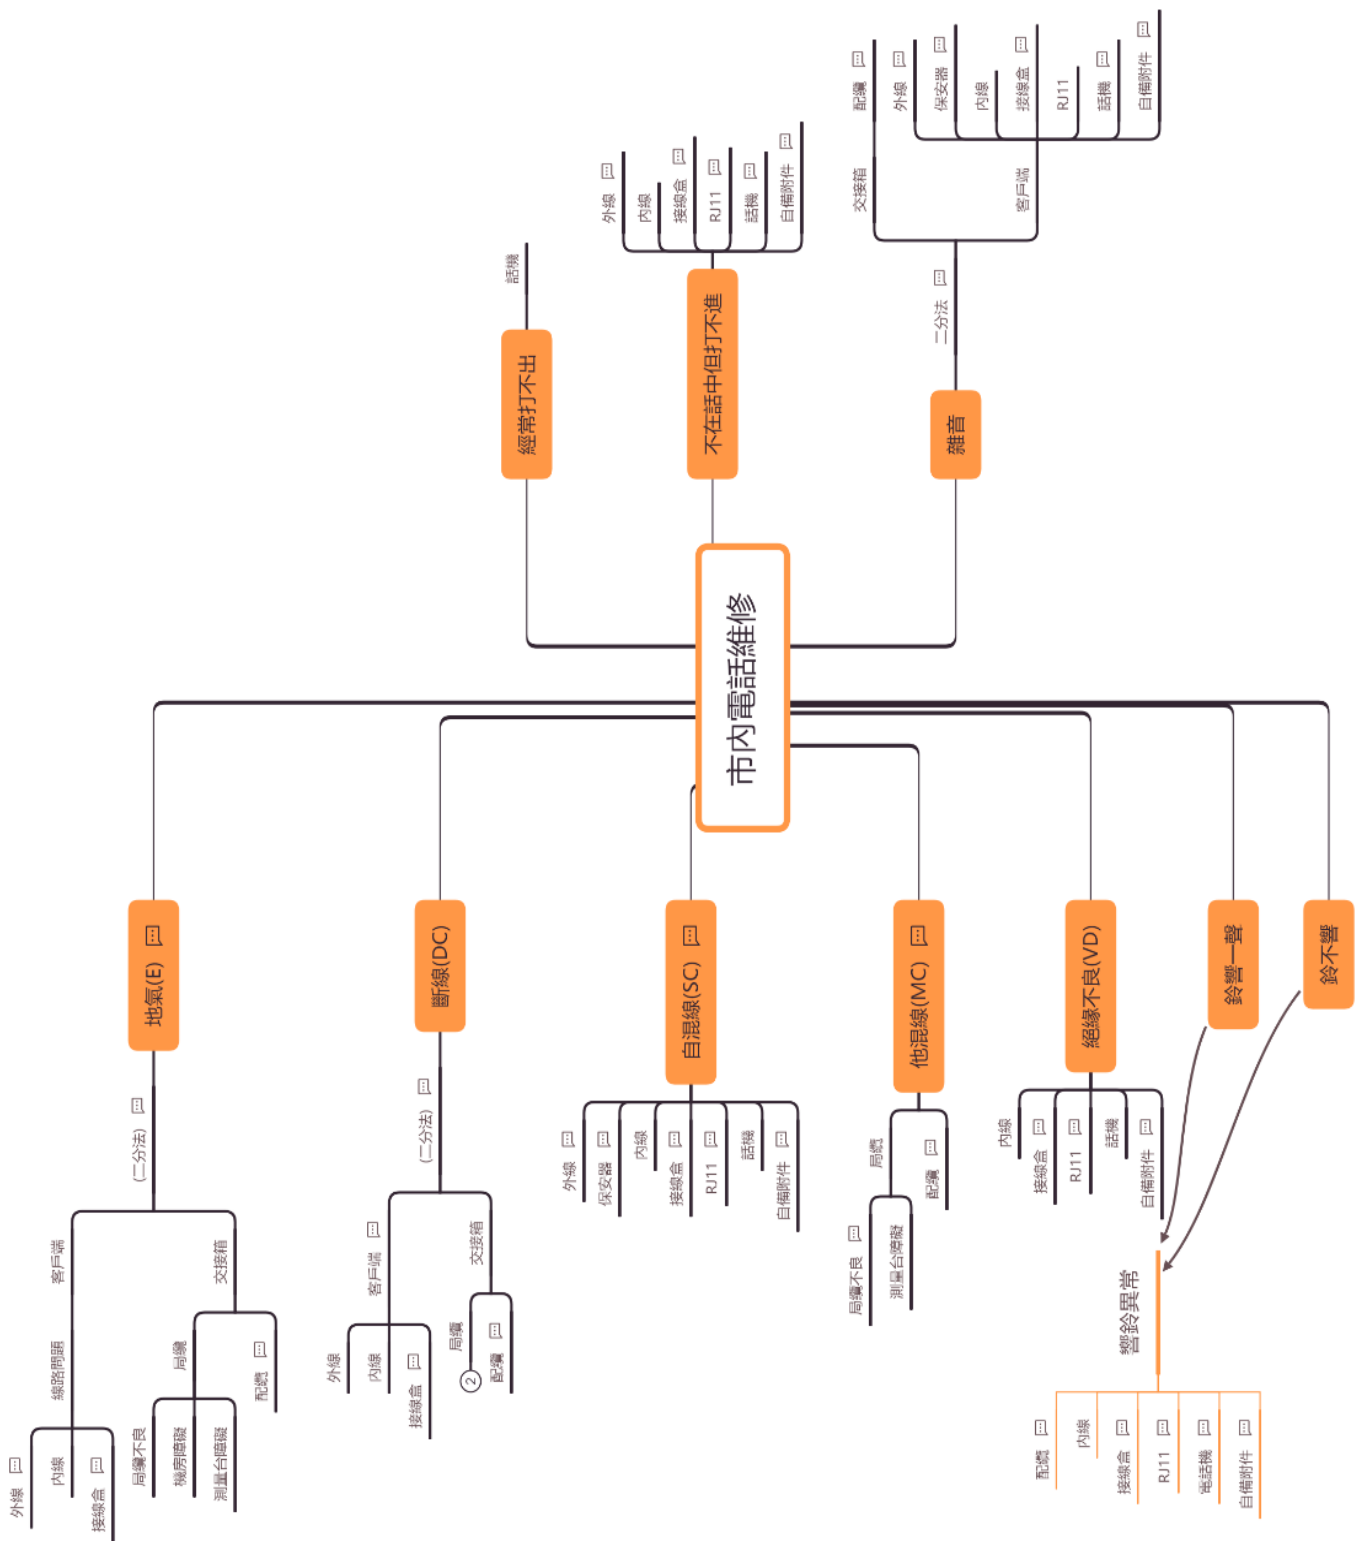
市內電話維修

經常打不出
話機

不在話中但打不進
外線
內線
接線盒
RJ11
話機
自備附件

雜音
二分法
交接箱
配纜
客戶端
外線
保安器
內線
接線盒
RJ11
話機
自備附件

地氣(E)
(二分法)
客戶端
線路問題
外線
內線
接線盒
交接箱
局纜
局纜不良
機房障礙
測量台障礙
配纜

斷線(DC)
(二分法)
客戶端
外線
內線
接線盒
交接箱
局纜
配纜
2

自混線(SC)
外線
保安器
內線
接線盒
RJ11
話機
自備附件

他混線(MC)
局纜
局纜不良
測量台障礙
配纜

絕緣不良(VD)
內線
接線盒
RJ11
話機
自備附件

鈴響一聲

鈴不響

響鈴異常
配纜
內線
接線盒
RJ11
電話機
自備附件